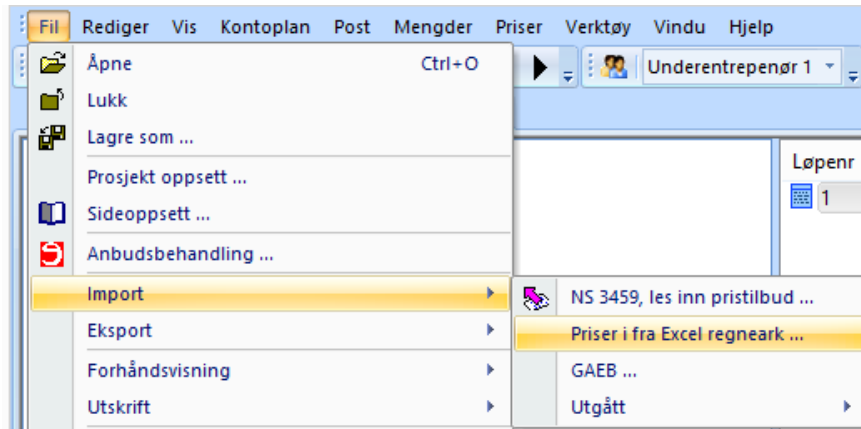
Fil Rediger Vis Kontoplan Post Mengder Priser Verktøy Vindu Hjelp

Åpne Ctrl+O
Lukk
Lagre som ...
Prosjekt oppsett ...
Sideoppsett ...
Anbudsbehandling ...
Import
Eksport
Forhåndsvisning
Utskrift

Underentrepenør 1

Løpenr
1

NS 3459, les inn pristilbud ...
Priser i fra Excel regneark ...
GAEB ...
Utgått